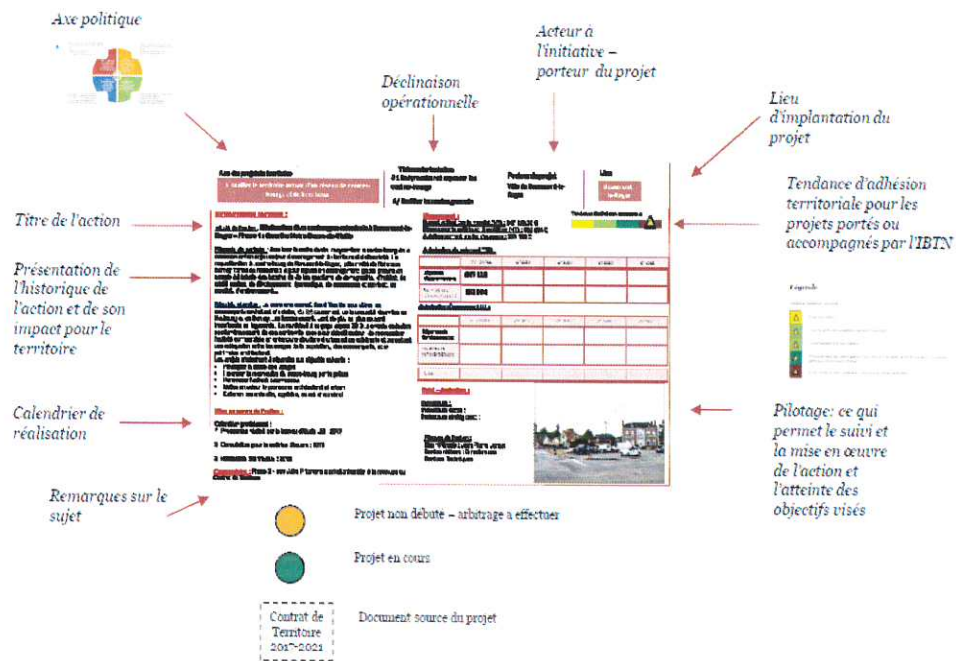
Axe politique

Déclinaison opérationnelle

Acteur à l'initiative – porteur du projet

Lieu d'implantation du projet

Titre de l'action

Tendance d'adhésion territoriale pour les projets portés ou accompagnés par l'IBTN

Présentation de l'historique de l'action et de son impact pour le territoire

Calendrier de réalisation

Pilotage: ce qui permet le suivi et la mise en œuvre de l'action et l'atteinte des objectifs visés

Remarques sur le sujet

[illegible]

Projet non débuté – arbitrage à effectuer

Projet en cours

Contrat de Territoire 2017-2021

Document source du projet